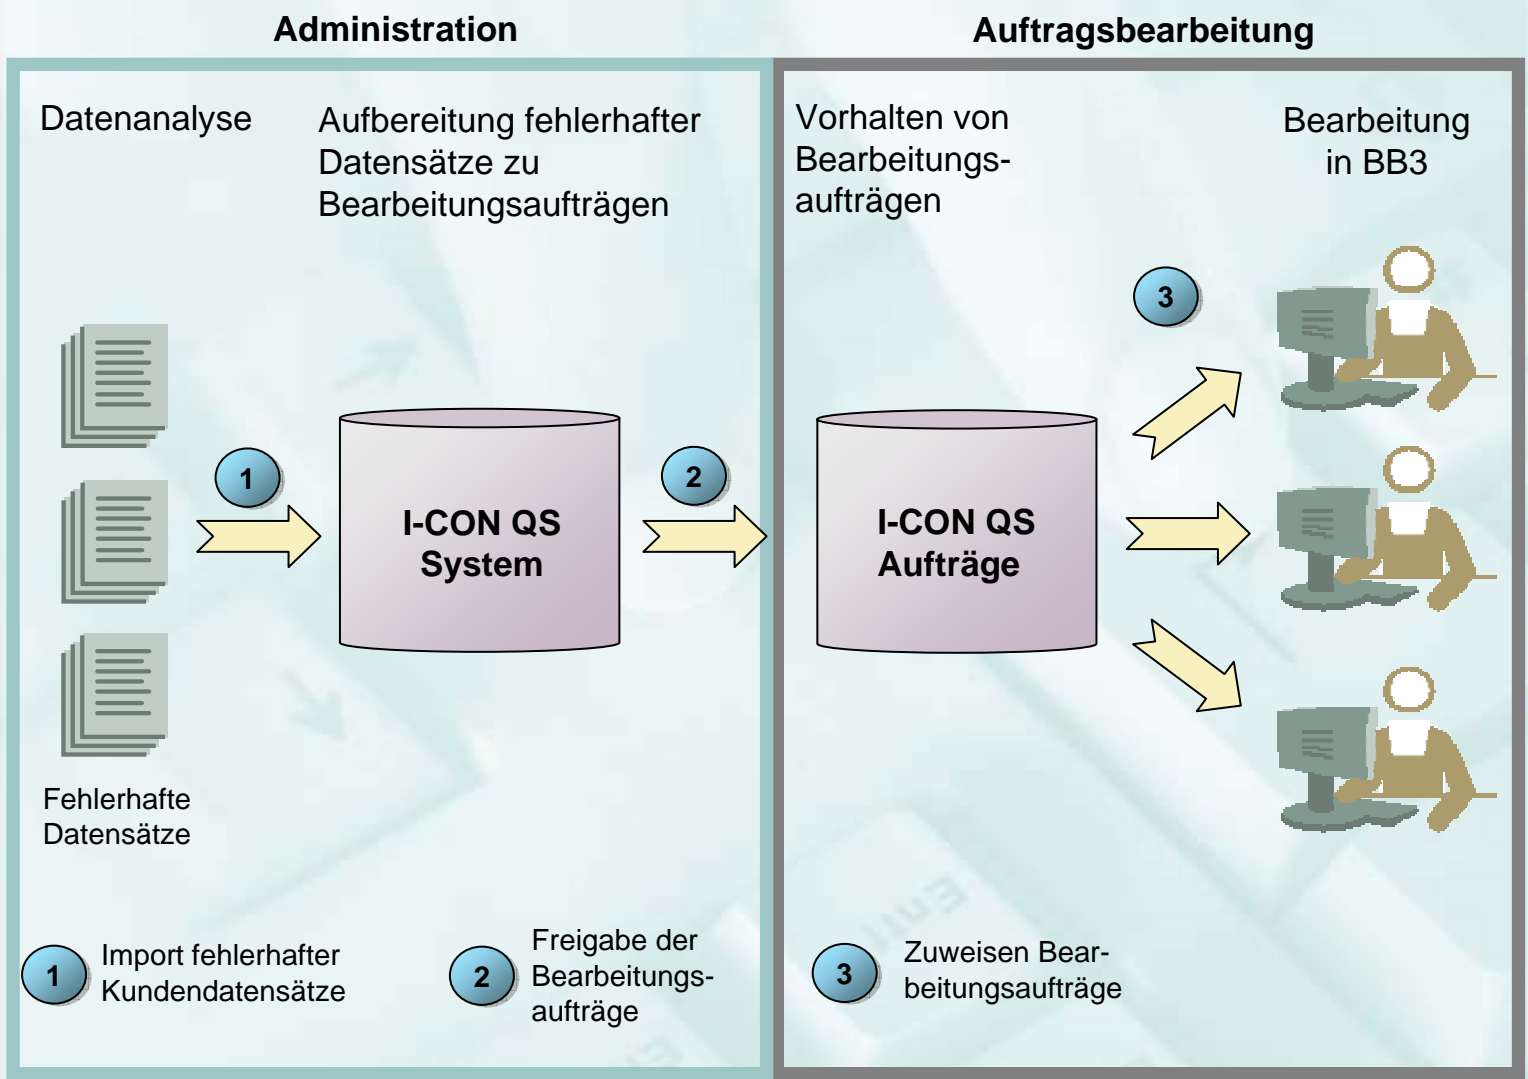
Administration

Datenanalyse

Aufbereitung fehlerhafter Datensätze zu Bearbeitungsaufträgen

1

I-CON QS System

2

Fehlerhafte Datensätze

1 Import fehlerhafter Kundendatensätze

2 Freigabe der Bearbeitungsaufträge

Auftragsbearbeitung

Vorhalten von Bearbeitungsaufträgen

Bearbeitung in BB3

3

I-CON QS Aufträge

3 Zuweisen Bearbeitungsaufträge